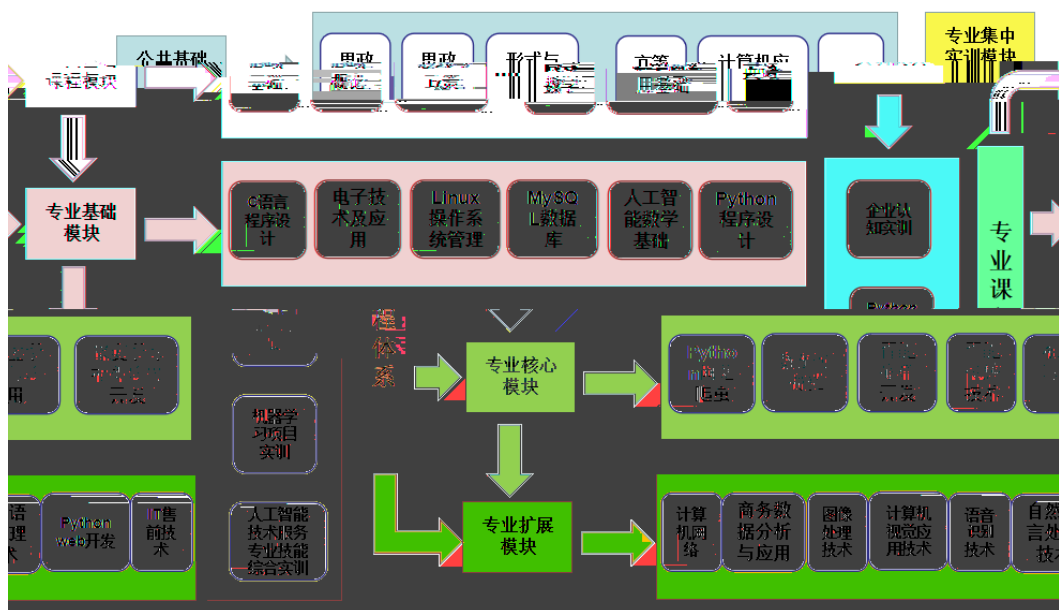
公共基础

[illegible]模块

思政 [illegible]

思政 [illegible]

形势与 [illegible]

高等 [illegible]

计算机应 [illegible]

专业集中实训模块

专业基础模块

C语言程序设计

电子技术及应用

Linux操作系统管理

MySQL数据库

人工智能数学基础

Python程序设计

企业认知实训

专业课

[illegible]体系

专业核心模块

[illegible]用

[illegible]

Python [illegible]

机器学习项目实训

专业扩展模块

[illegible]语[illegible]理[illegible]术

Python web开发

IT售前技术

人工智能技术服务专业技能综合实训

计算机网络

商务数据分析与应用

图像处理技术

计算机视觉应用技术

语音识别技术

自然语言处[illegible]技术